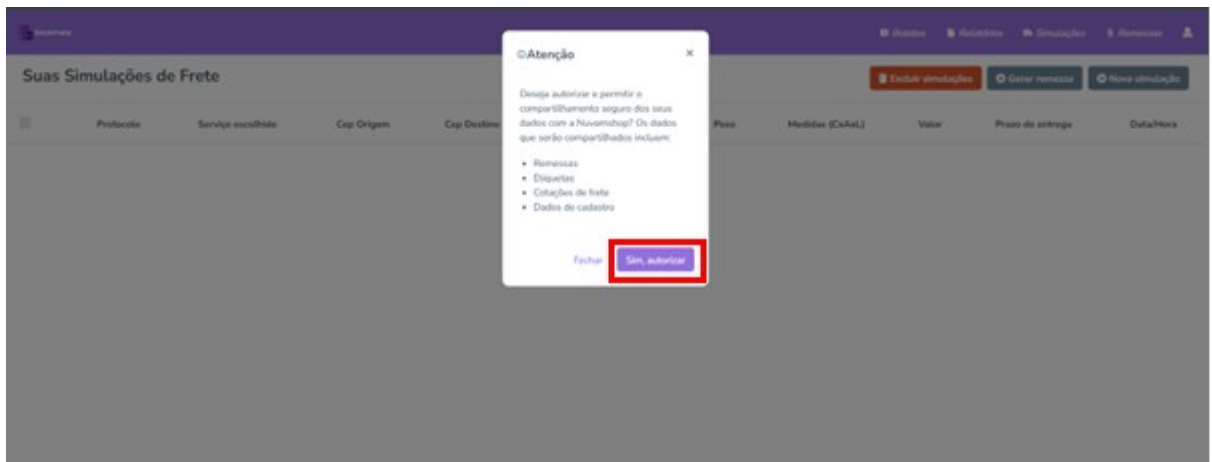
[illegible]

Rótulos Relatórios Simulações Remessas

Suas Simulações de Frete

Excluir simulações Gerar remessa Nova simulação

| | Protocolo | Serviço escolhido | Cep Origem | Cep Destino | Peso | Medidas (CxAxL) | Valor | Prazo de entrega | Data/Hora |
|---|---|---|---|---|---|---|---|---|---|

Atenção ×

Deseja autorizar a permitir o compartilhamento seguro dos seus dados com a Nuvemshop? Os dados que serão compartilhados incluem:

- Remessas
- Etiquetas
- Cotações de frete
- Dados de cadastro

Fechar Sim, autorizar